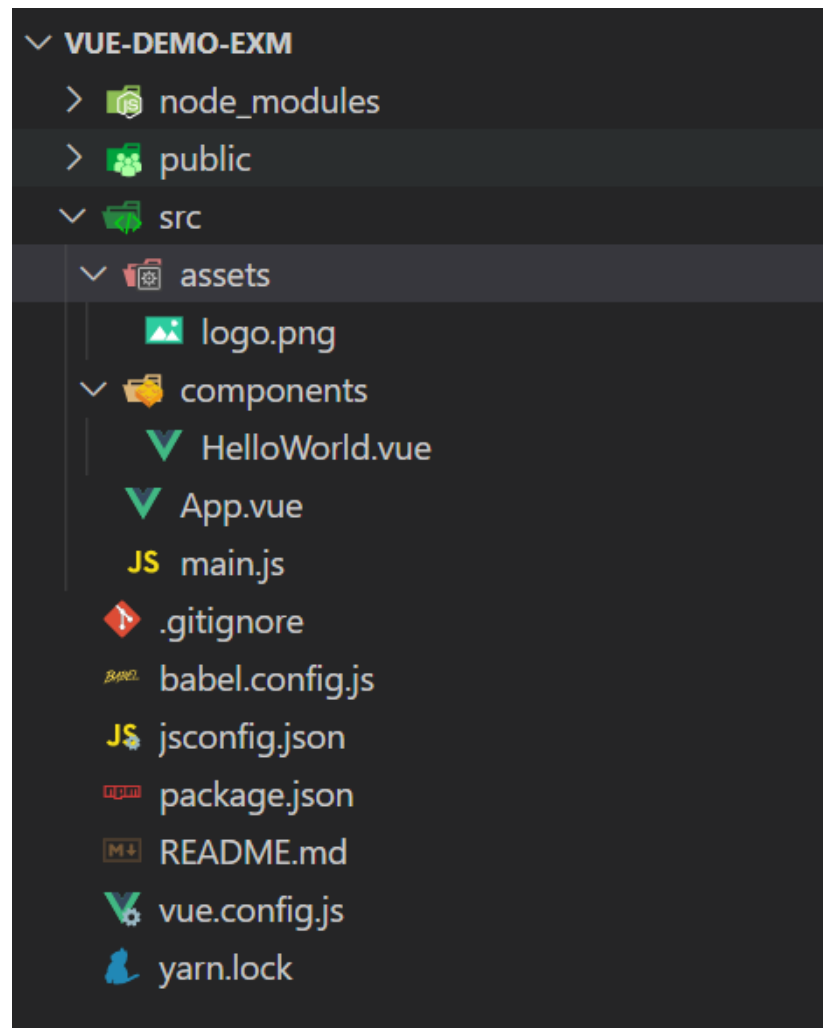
VUE-DEMO-EXM
node_modules
public
src
assets
logo.png
components
HelloWorld.vue
App.vue
JS main.js
.gitignore
BABEL babel.config.js
JS jsconfig.json
npm package.json
M↓ README.md
vue.config.js
yarn.lock